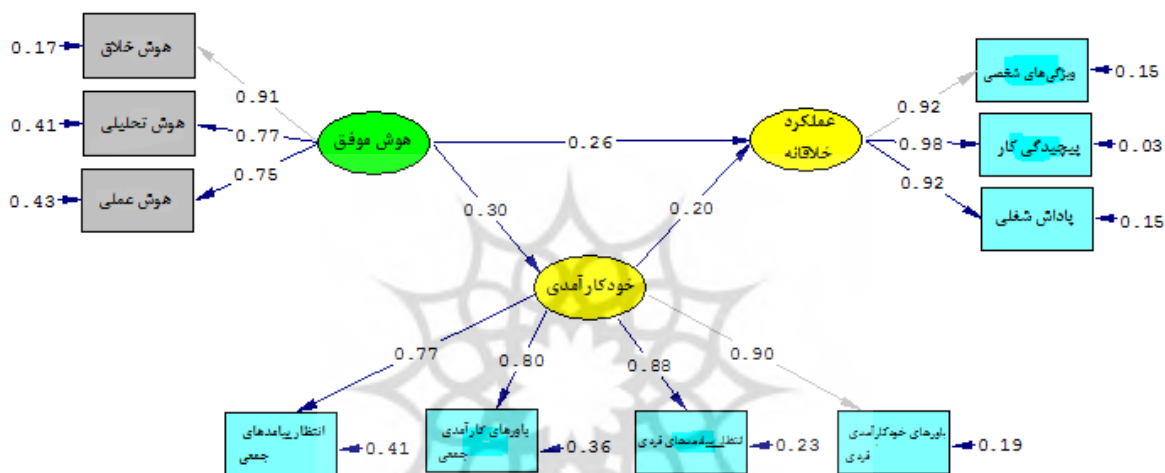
0.17 هوش خلاق
0.41 هوش تحلیلی
0.43 هوش عملی
0.91
0.77
0.75
هوش موفق
0.26
عملکرد خلاقانه
0.92
0.98
0.92
ویژگی‌های شخصی 0.15
پیچیدگی کار 0.03
پاداش شغلی 0.15
0.30
0.20
خودکارآمدی
0.77
0.80
0.88
0.90
انتظار پیامدهای جمعی 0.41
باورهای کارآمدی جمعی 0.36
انتظار پیامدهای فردی 0.23
باورهای خودکارآمدی فردی 0.19